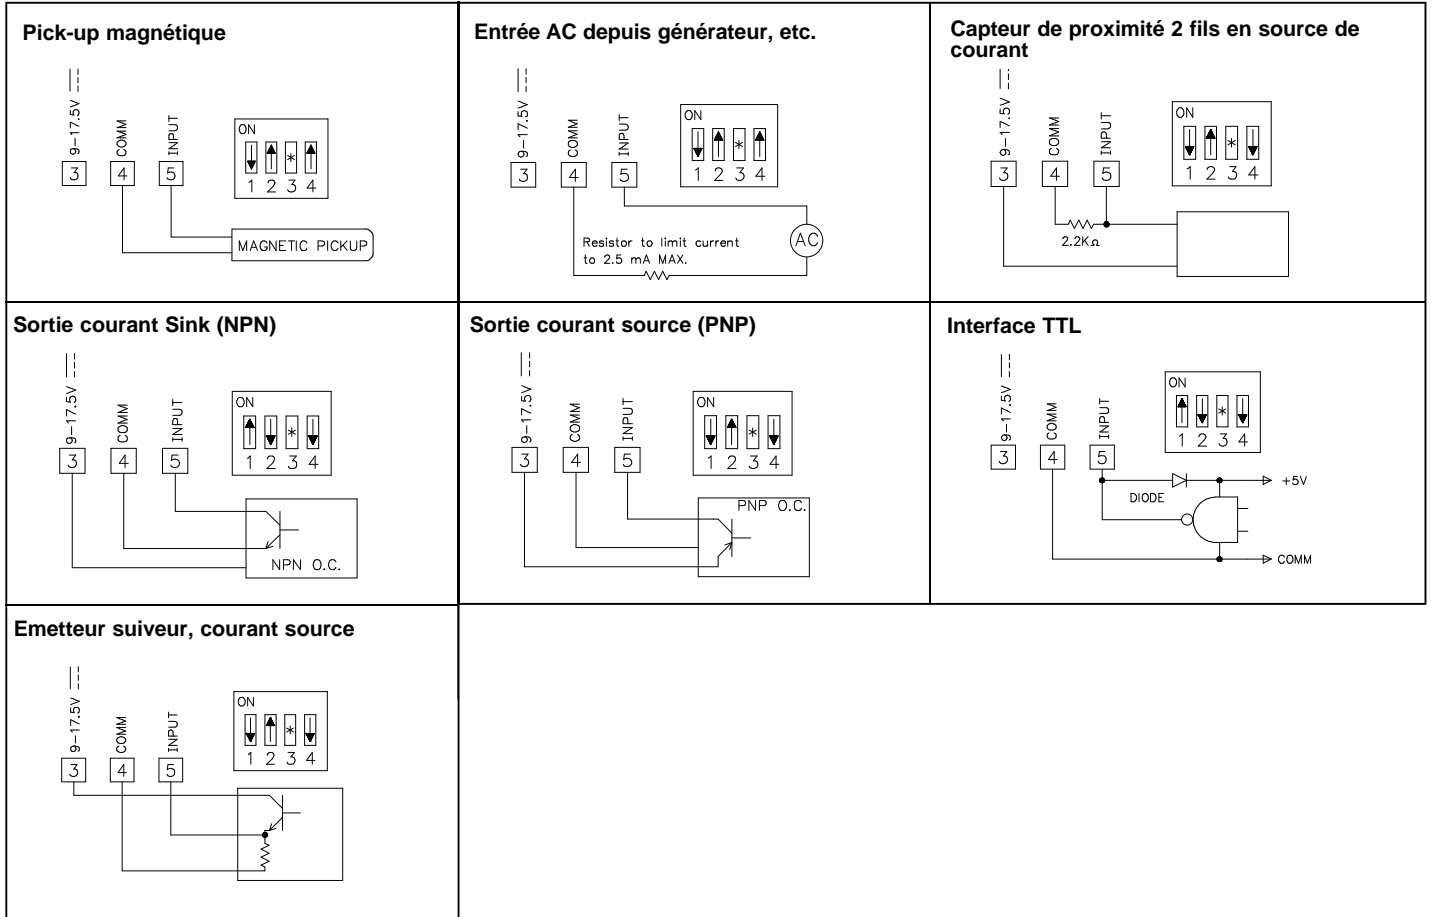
Pick-up magnétique

9–17.5V COMM INPUT
3 4 5
ON
1 2 3 4
*
MAGNETIC PICKUP

Entrée AC depuis générateur, etc.

9–17.5V COMM INPUT
3 4 5
ON
1 2 3 4
*
Resistor to limit current to 2.5 mA MAX.
AC

Capteur de proximité 2 fils en source de courant

9–17.5V COMM INPUT
3 4 5
ON
1 2 3 4
*
2.2K$\Omega$

Sortie courant Sink (NPN)

9–17.5V COMM INPUT
3 4 5
ON
1 2 3 4
*
NPN O.C.

Sortie courant source (PNP)

9–17.5V COMM INPUT
3 4 5
ON
1 2 3 4
*
PNP O.C.

Interface TTL

9–17.5V COMM INPUT
3 4 5
ON
1 2 3 4
*
DIODE
+5V
COMM

Emetteur suiveur, courant source

9–17.5V COMM INPUT
3 4 5
ON
1 2 3 4
*